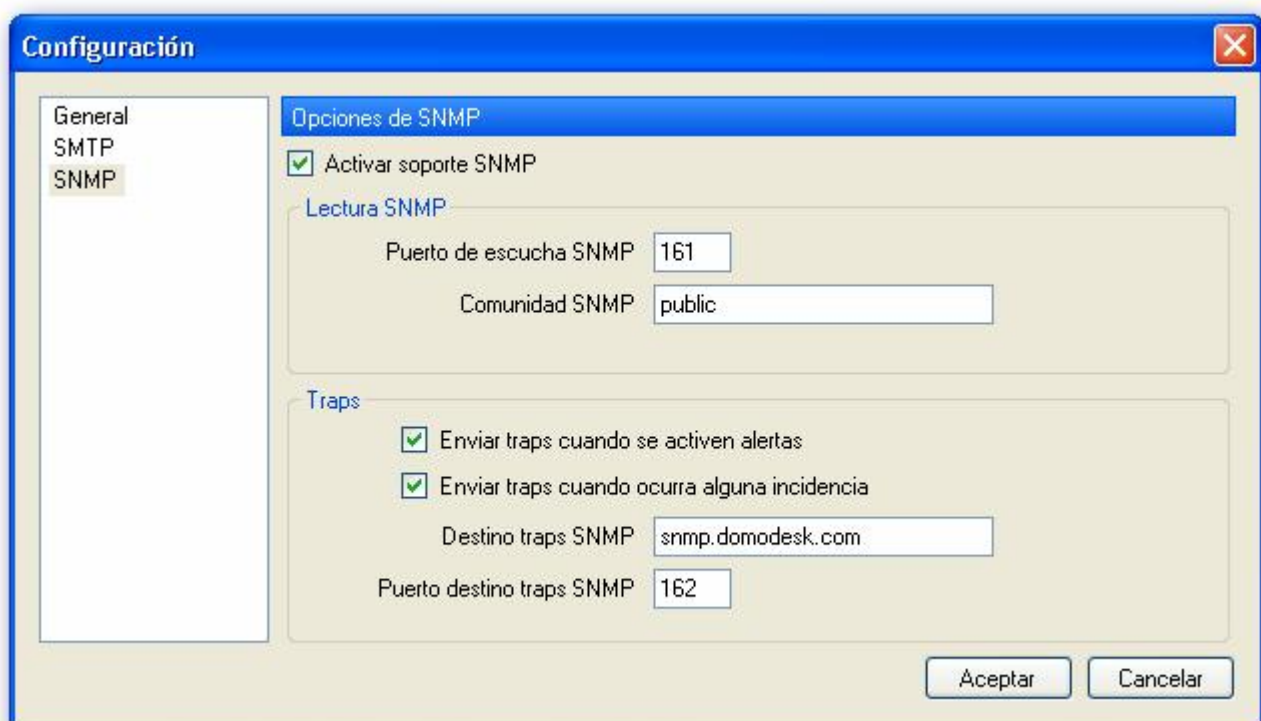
Configuración

General
SMTP
SNMP

Opciones de SNMP

Activar soporte SNMP

Lectura SNMP

Puerto de escucha SNMP 161

Comunidad SNMP public

Traps

Enviar traps cuando se activen alertas

Enviar traps cuando ocurra alguna incidencia

Destino traps SNMP snmp.domodesk.com

Puerto destino traps SNMP 162

Aceptar Cancelar